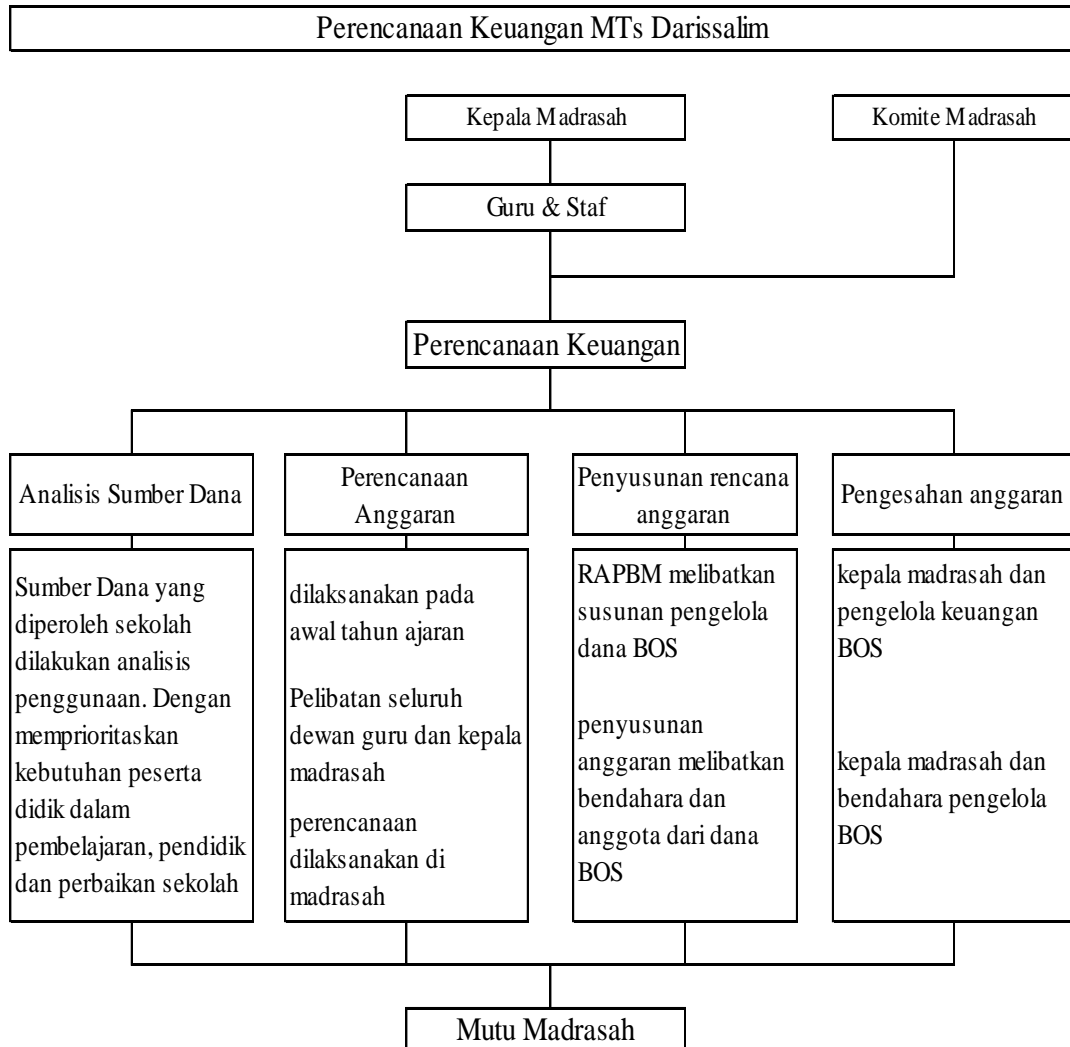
Perencanaan Keuangan MTs Darissalim

Kepala Madrasah

Komite Madrasah

Guru & Staf

Perencanaan Keuangan

Analisis Sumber Dana

Sumber Dana yang diperoleh sekolah dilakukan analisis penggunaan. Dengan memprioritaskan kebutuhan peserta didik dalam pembelajaran, pendidik dan perbaikan sekolah

Perencanaan Anggaran

dilaksanakan pada awal tahun ajaran

Pelibatan seluruh dewan guru dan kepala madrasah

perencanaan dilaksanakan di madrasah

Penyusunan rencana anggaran

RAPBM melibatkan susunan pengelola dana BOS

penyusunan anggaran melibatkan bendahara dan anggota dari dana BOS

Pengesahan anggaran

kepala madrasah dan pengelola keuangan BOS

kepala madrasah dan bendahara pengelola BOS

Mutu Madrasah